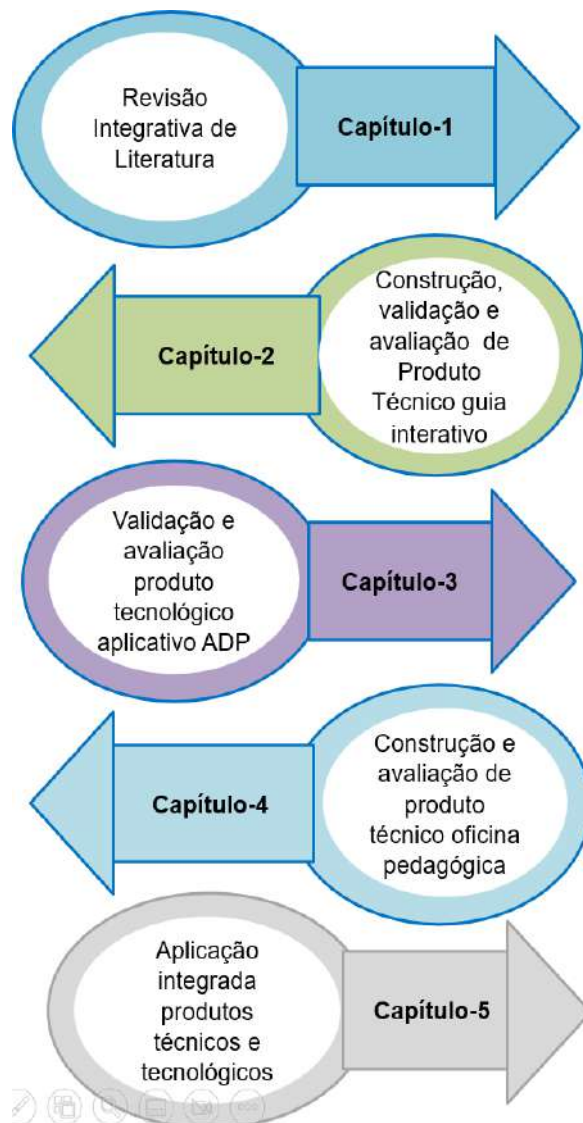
Revisão Integrativa de Literatura

Capítulo-1

Capítulo-2

Construção, validação e avaliação de Produto Técnico guia interativo

Validação e avaliação produto tecnológico aplicativo ADP

Capítulo-3

Capítulo-4

Construção e avaliação de produto técnico oficina pedagógica

Aplicação integrada produtos técnicos e tecnológicos

Capítulo-5